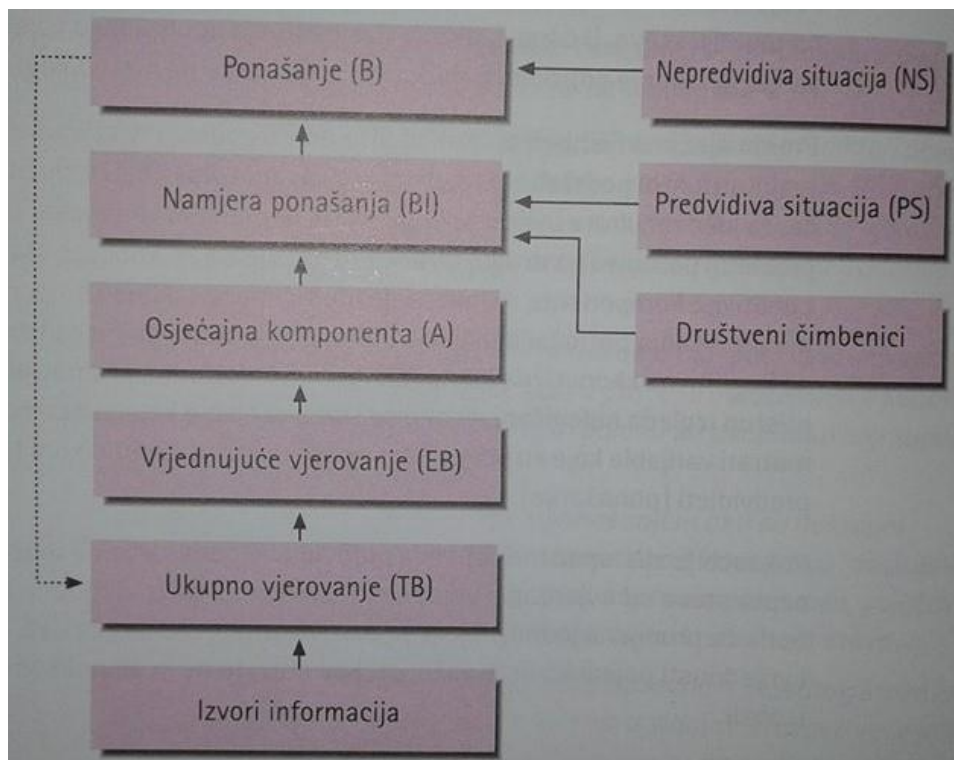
Ponašanje (B)

Nepredvidiva situacija (NS)

Namjera ponašanja (BI)

Predvidiva situacija (PS)

Osjećajna komponenta (A)

Društveni čimbenici

Vrjednujuće vjerovanje (EB)

Ukupno vjerovanje (TB)

Izvori informacija